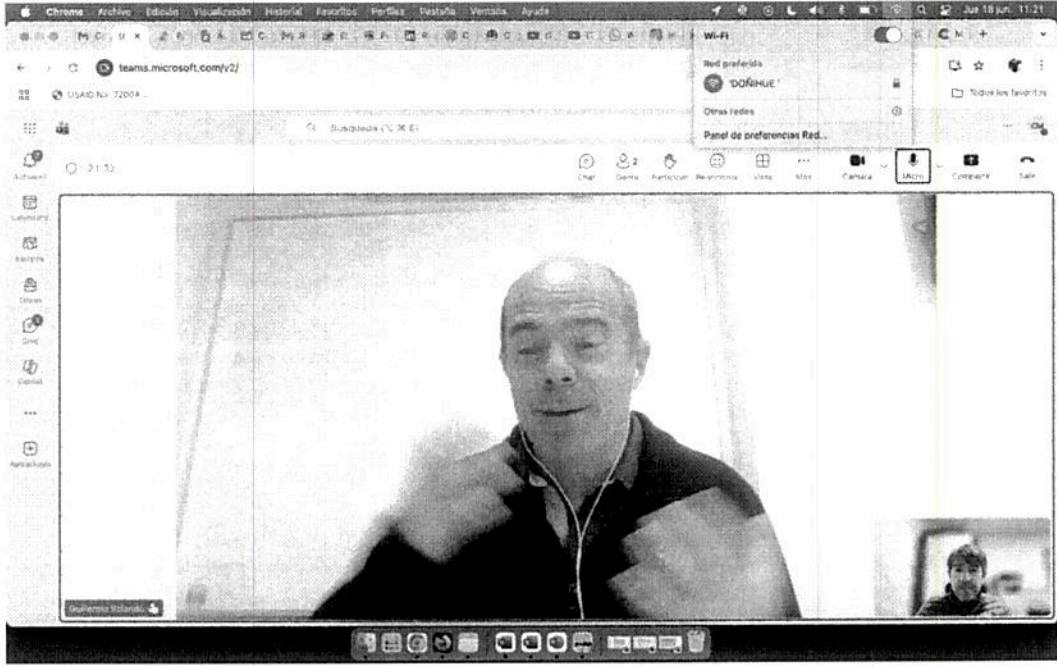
Chrome Archivo Edición Visualización Historial Favoritos Perfiles Pestaña Ventana Ayuda

Jue 18 jun. 11:21

teams.microsoft.com/v2/

USAID N° 72004...

Todos los favoritos

Wi-Fi

Red preferida

"DOÑIHUE"

Otras redes

Panel de preferencias Red...

Búsqueda (⌥ ⌘ E)

Actividad

Calendario

Equipos

Chats

OneDrive

Copilot

...

Aplicaciones

21:32

Chat

Gente 2

Participar

Reacciones

Vista

Más

Cámara

Micro

Compartir

Salir

Guillermo Rolando